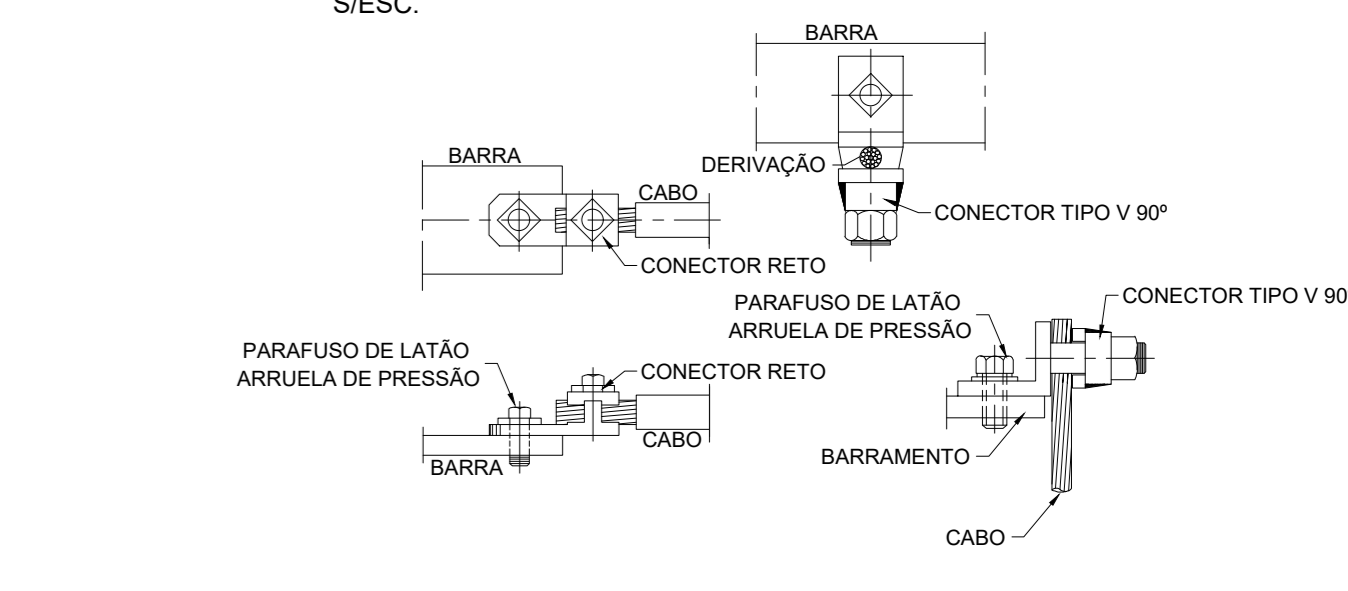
S/ESC.

BARRA

DERIVAÇÃO

CONECTOR TIPO V 90º

BARRA

CABO

CONECTOR RETO

PARAFUSO DE LATÃO
ARRUELA DE PRESSÃO

CONECTOR TIPO V 90

PARAFUSO DE LATÃO
ARRUELA DE PRESSÃO

CONECTOR RETO

CABO

BARRA

BARRAMENTO

CABO